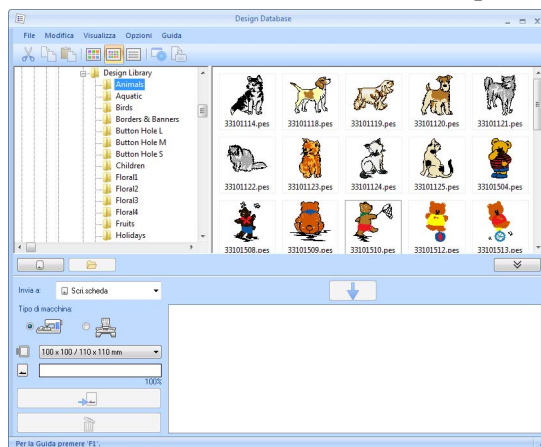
Design Database

File Modifica Visualizza Opzioni Guida

Design Library
Animals
Aquatic
Birds
Borders & Banners
Button Hole L
Button Hole M
Button Hole S
Children
Floral1
Floral2
Floral3
Floral4
Fruits
Holidays

33101114.pes
33101118.pes
33101119.pes
33101120.pes
33101121.pes
33101122.pes
33101123.pes
33101124.pes
33101125.pes
33101504.pes
33101508.pes
33101509.pes
33101510.pes
33101512.pes
33101513.pes

Invia a: Scri scheda

Tipo di macchina:

100 x 100 / 110 x 110 mm

100%

Per la Guida premere 'F1'.